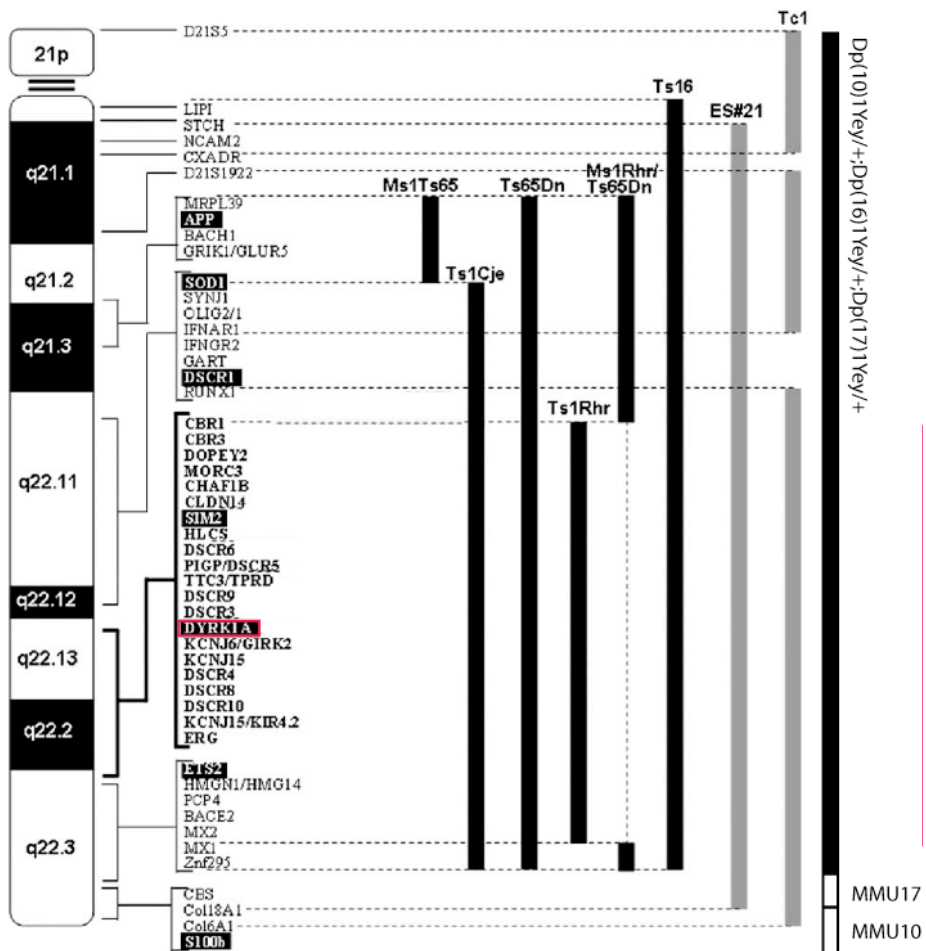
21p
q21.1
q21.2
q21.3
q22.11
q22.12
q22.13
q22.2
q22.3

D21S5
LIPI
STCH
NCAM2
CXADR
D21S1922
MRPL39
APP
BACH1
GRIK1/GLUR5
SOD1
SYNJ1
OLIG2/1
IFNAR1
IFNGR2
GART
DSCR1
RUNX1
CBR1
CBR3
DOPEY2
MORC3
CHAF1B
CLDN14
SIM2
HLC5
DSCR6
PIGP/DSCR5
TTC3/TPRD
DSCR9
DSCR3
DYRK1A
KCNJ6/GIRK2
KCNJ15
DSCR4
DSCR8
DSCR10
KCNJ15/KIR4.2
ERG
ETS2
HMGN1/HMG14
PCP4
BACE2
MX2
MX1
Znf295
CBS
Col18A1
Col6A1
S100b

Ms1Ts65
Ts65Dn
Ms1Rhr/ Ts65Dn
Ts16
ES#21
Tc1
Ts1Cje
Ts1Rhr

Dp(10)1Yey/+;Dp(16)1Yey/+;Dp(17)1Yey/+
MMU17
MMU10